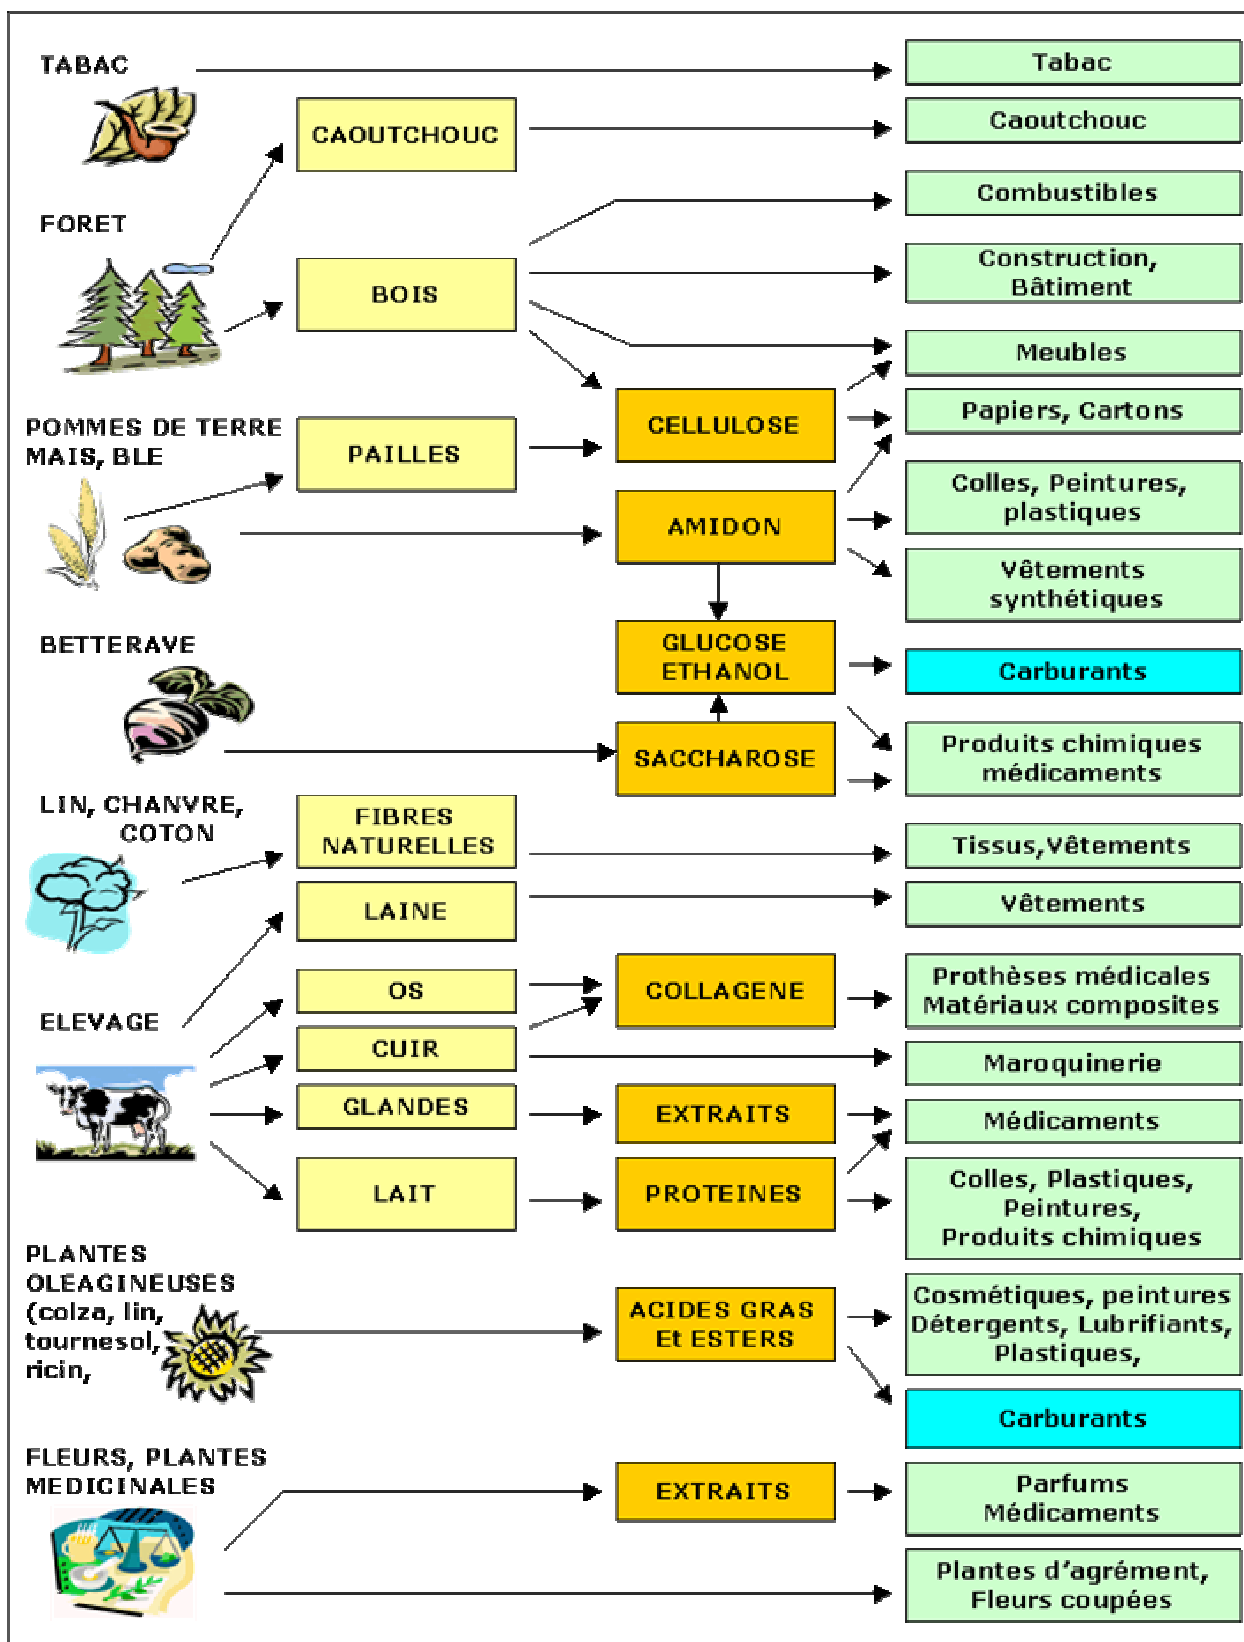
TABAC

FORET

POMMES DE TERRE MAIS, BLE

BETTERAVE

LIN, CHANVRE, COTON

ELEVAGE

PLANTES OLEAGINEUSES (colza, lin, tournesol, ricin,

FLEURS, PLANTES MEDICINALES

CAOUTCHOUC

BOIS

PAILLES

FIBRES NATURELLES

LAINE

OS

CUIR

GLANDES

LAIT

CELLULOSE

AMIDON

GLUCOSE ETHANOL

SACCHAROSE

COLLAGENE

EXTRAITS

PROTEINES

ACIDES GRAS Et ESTERS

EXTRAITS

Tabac

Caoutchouc

Combustibles

Construction, Bâtiment

Meubles

Papiers, Cartons

Colles, Peintures, plastiques

Vêtements synthétiques

Carburants

Produits chimiques médicaments

Tissus,Vêtements

Vêtements

Prothèses médicales Matériaux composites

Maroquinerie

Médicaments

Colles, Plastiques, Peintures, Produits chimiques

Cosmétiques, peintures Détergents, Lubrifiants, Plastiques,

Carburants

Parfums Médicaments

Plantes d'agrément, Fleurs coupées